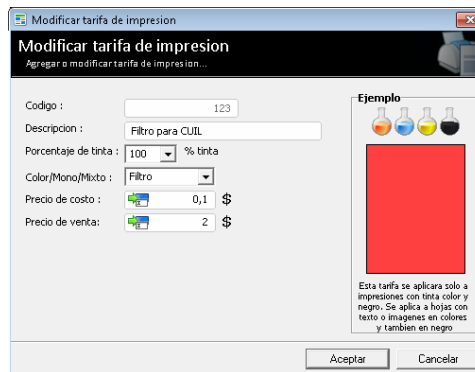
Modificar tarifa de impresion

Modificar tarifa de impresion
Agregar o modificar tarifa de impresion...

Codigo : 123
Descripcion : Filtro para CUIL
Porcentaje de tinta : 100 % tinta
Color/Mono/Mixto : Filtro
Precio de costo : 0,1 $
Precio de venta: 2 $

Ejemplo

Esta tarifa se aplicara solo a impresiones con tinta color y negro. Se aplica a hojas con texto o imagenes en colores y tambien en negro

Aceptar
Cancelar